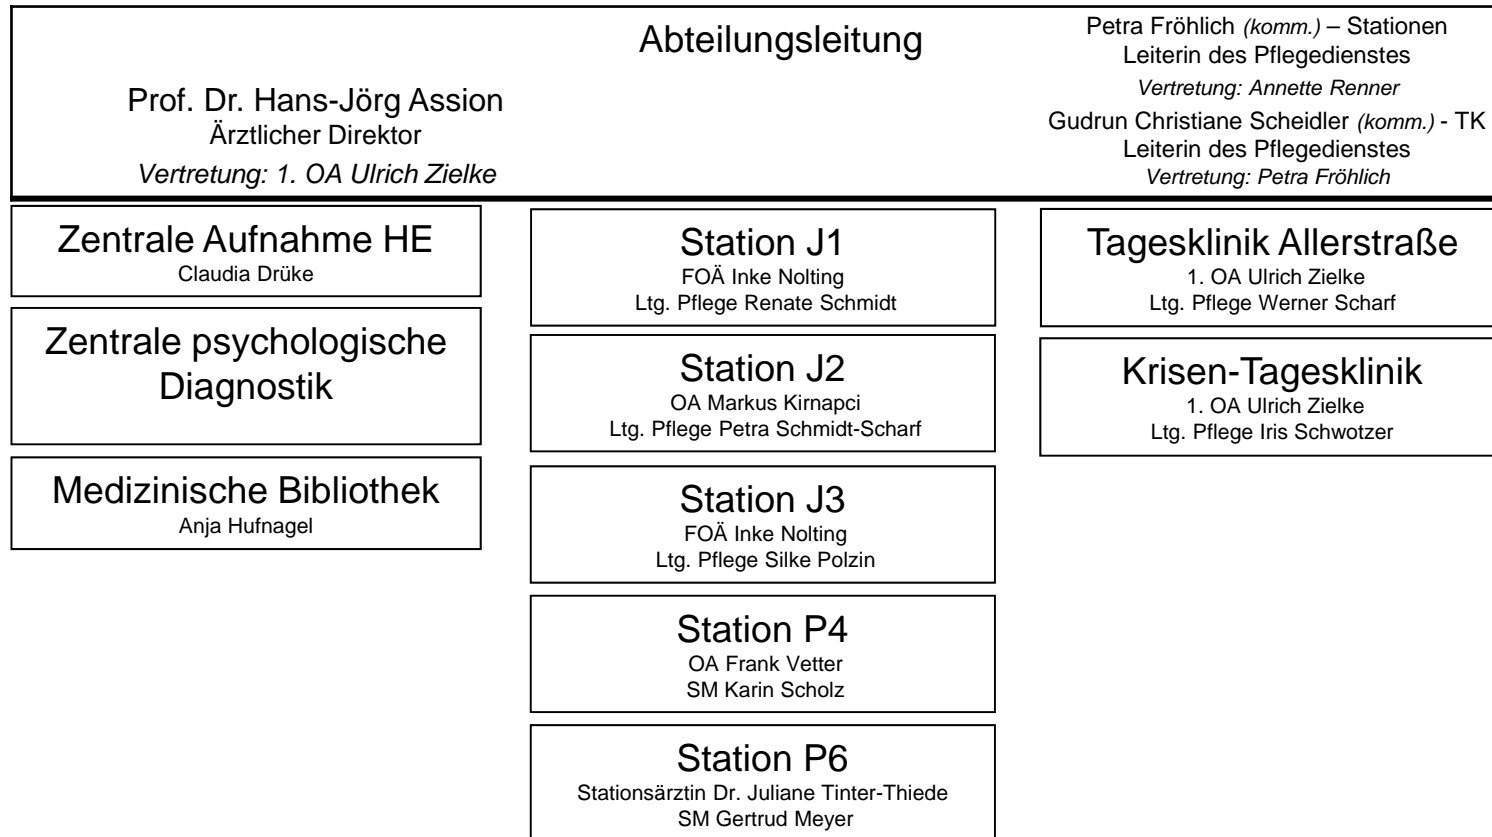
Abteilungsleitung

Prof. Dr. Hans-Jörg Assion
Ärztlicher Direktor
Vertretung: 1. OA Ulrich Zielke

Petra Fröhlich (komm.) – Stationen
Leiterin des Pflegedienstes
Vertretung: Annette Renner
Gudrun Christiane Scheidler (komm.) - TK
Leiterin des Pflegedienstes
Vertretung: Petra Fröhlich

Zentrale Aufnahme HE
Claudia Drüke

Zentrale psychologische Diagnostik

Medizinische Bibliothek
Anja Hufnagel

Station J1
FOÄ Inke Nolting
Ltg. Pflege Renate Schmidt

Station J2
OA Markus Kirnapci
Ltg. Pflege Petra Schmidt-Scharf

Station J3
FOÄ Inke Nolting
Ltg. Pflege Silke Polzin

Station P4
OA Frank Vetter
SM Karin Scholz

Station P6
Stationsärztin Dr. Juliane Tinter-Thiede
SM Gertrud Meyer

Tagesklinik Allerstraße
1. OA Ulrich Zielke
Ltg. Pflege Werner Scharf

Krisen-Tagesklinik
1. OA Ulrich Zielke
Ltg. Pflege Iris Schwotzer